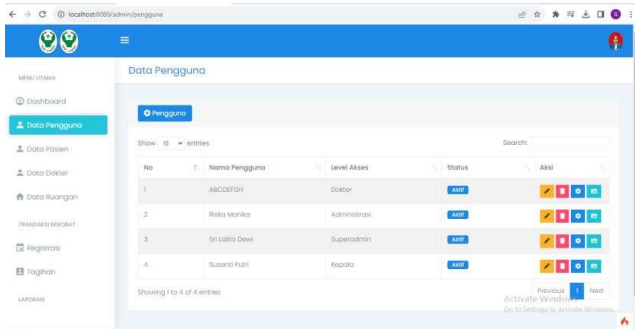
localhost:8080/admin/pengguna

MENU UTAMA
Dashboard
Data Pengguna
Data Pasien
Data Dokter
Data Ruangan
TRANSAKSI BEROBAT
Registrasi
Tagihan
LAPORAN

Data Pengguna

Pengguna

Show 10 entries
Search:

| No | Nama Pengguna | Level Akses | Status | Aksi |
|---|---|---|---|---|
| 1 | ABCDEFGH | Dokter | Aktif | |
| 2 | Rista Monika | Administrasi | Aktif | |
| 3 | Sri Lalita Dewi | Superadmin | Aktif | |
| 4 | Susanti Putri | Kepala | Aktif | |

Showing 1 to 4 of 4 entries
Previous 1 Next

Activate Windows
Go to Settings to activate Windows.